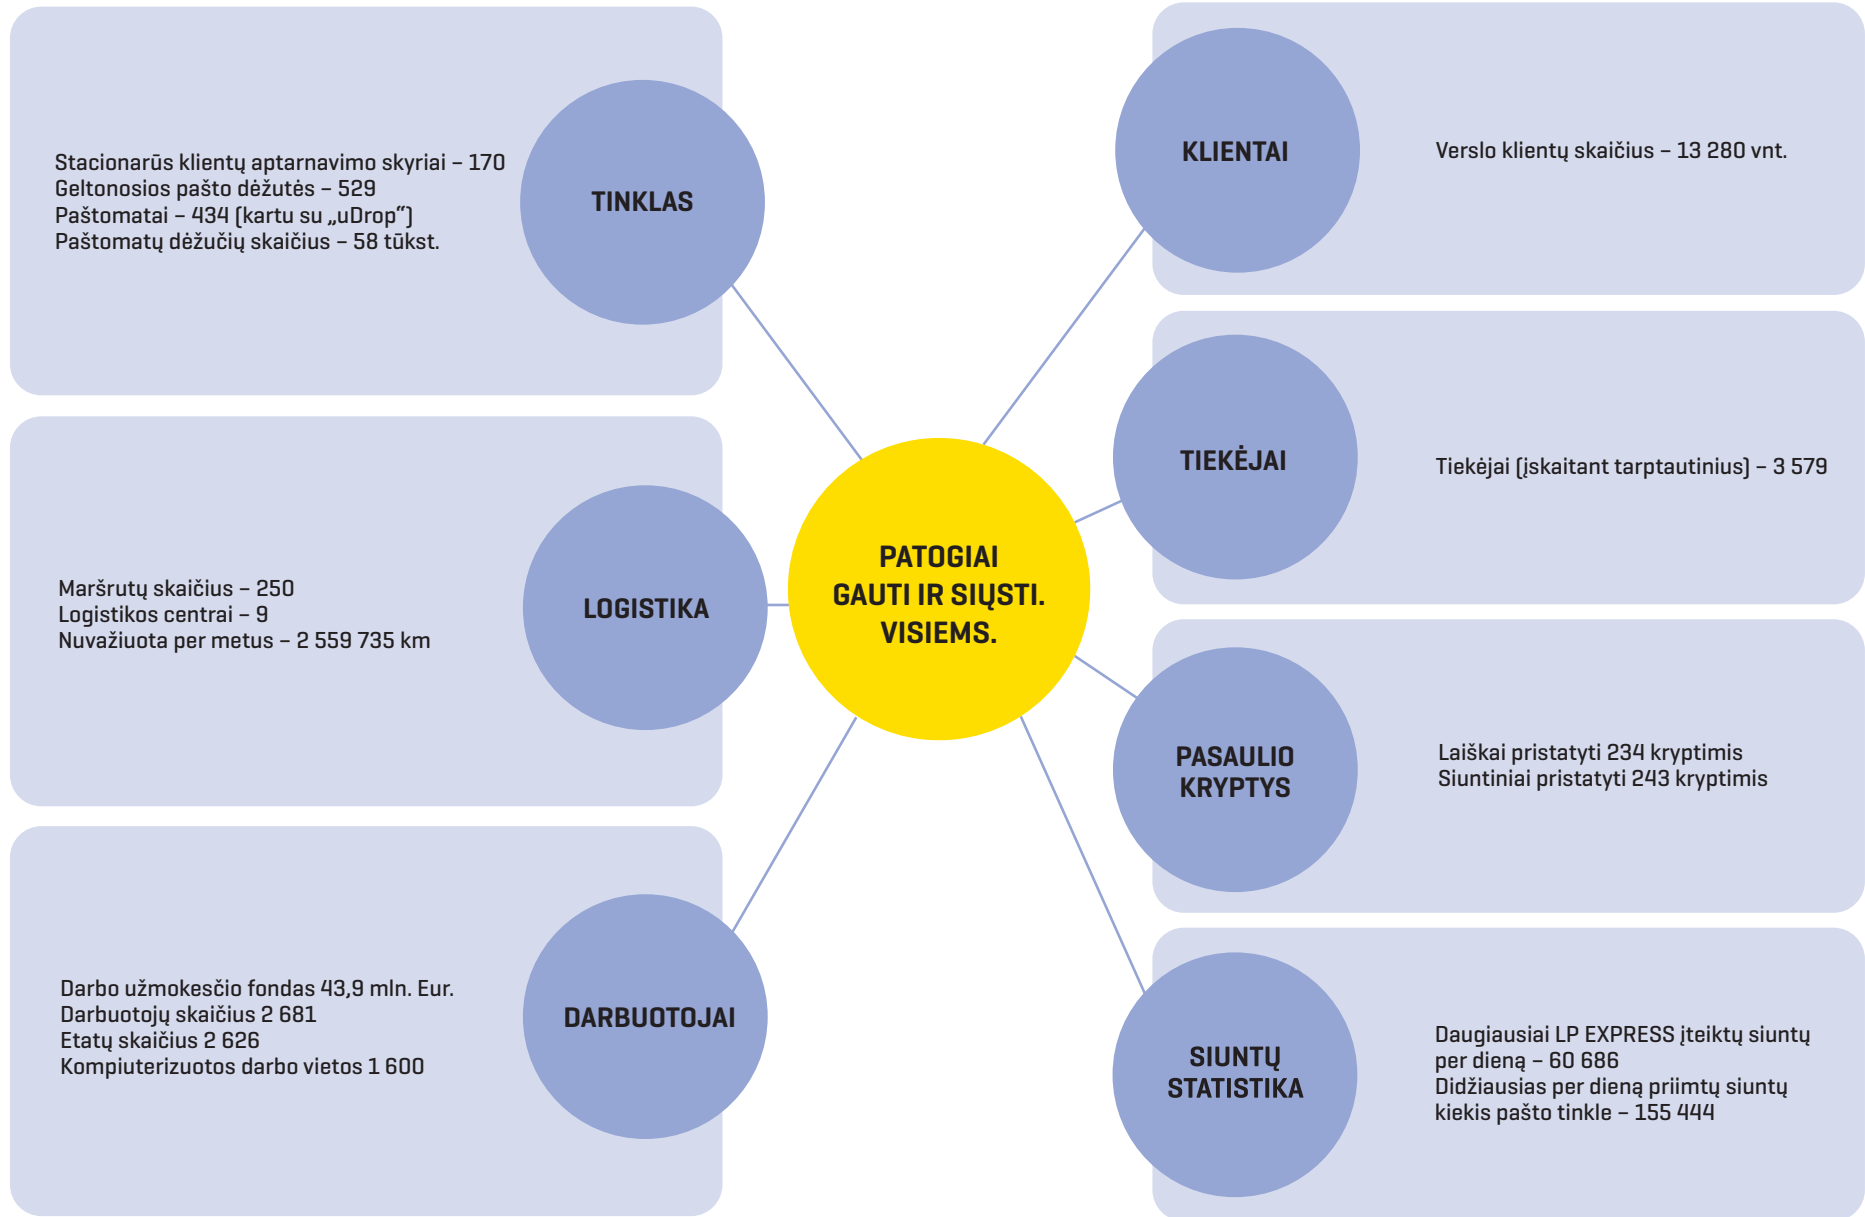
PATOGIAI GAUTI IR SIŲSTI. VISIEMS.

TINKLAS

Stacionarūs klientų aptarnavimo skyriai – 170
Geltonosios pašto dėžutės – 529
Paštomatai – 434 (kartu su „uDrop“)
Paštomatų dėžučių skaičius – 58 tūkst.

KLIENTAI

Verslo klientų skaičius – 13 280 vnt.

LOGISTIKA

Maršrutų skaičius – 250
Logistikos centrai – 9
Nuvažiuota per metus – 2 559 735 km

TIEKĖJAI

Tiekėjai (įskaitant tarptautinius) – 3 579

PASAULIO KRYPTYS

Laiškai pristatyti 234 kryptimis
Siuntiniai pristatyti 243 kryptimis

DARBUOTOJAI

Darbo užmokesčio fondas 43,9 mln. Eur.
Darbuotojų skaičius 2 681
Etatų skaičius 2 626
Kompiuterizuotos darbo vietos 1 600

SIUNTŲ STATISTIKA

Daugiausiai LP EXPRESS įteiktų siuntų per dieną – 60 686
Didžiausias per dieną priimtų siuntų kiekis pašto tinkle – 155 444